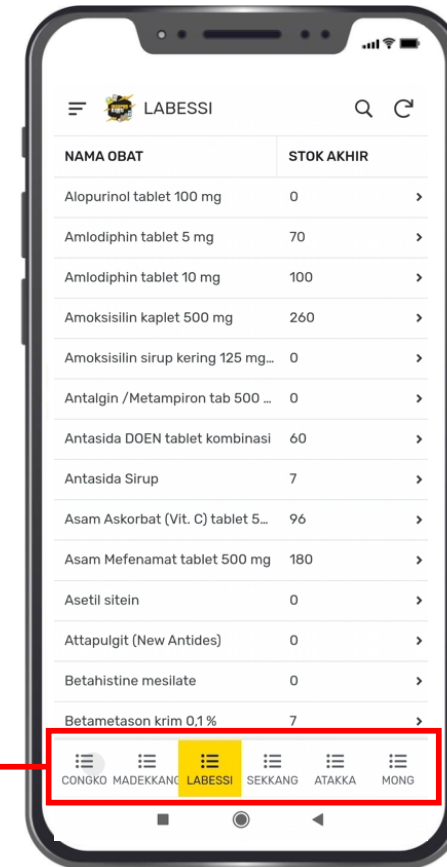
LABESSI

| NAMA OBAT | STOK AKHIR |
|---|---|
| Alopurinol tablet 100 mg | 0 |
| Amlodiphin tablet 5 mg | 70 |
| Amlodiphin tablet 10 mg | 100 |
| Amoksisilin kaplet 500 mg | 260 |
| Amoksisilin sirup kering 125 mg... | 0 |
| Antalgin /Metampiron tab 500 ... | 0 |
| Antasida DOEN tablet kombinasi | 60 |
| Antasida Sirup | 7 |
| Asam Askorbat (Vit. C) tablet 5... | 96 |
| Asam Mefenamat tablet 500 mg | 180 |
| Asetil sitein | 0 |
| Attapulgit (New Antides) | 0 |
| Betahistine mesilate | 0 |
| Betametason krim 0,1 % | 7 |

CONGKO MADEKKANG LABESSI SEKKANG ATAKKA MONG